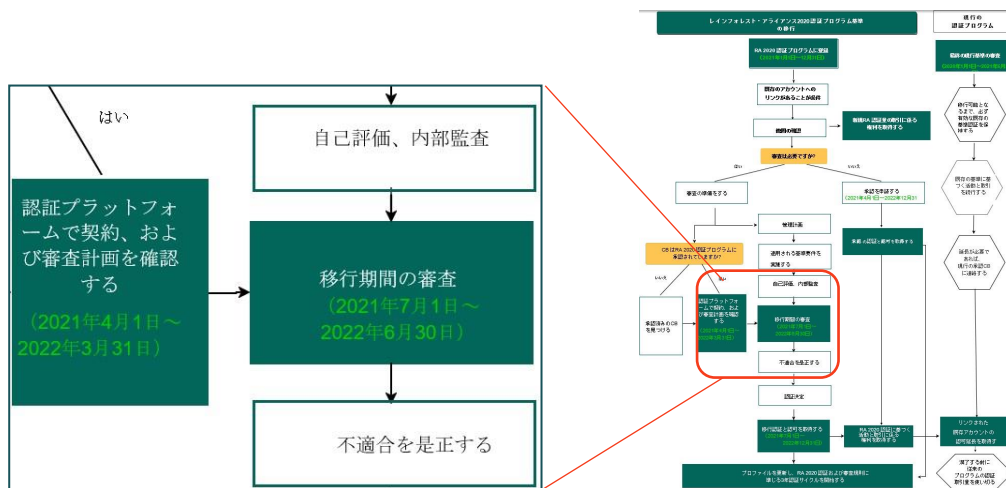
はい

認証プラットフォームで契約、および審査計画を確認する
（2021年4月1日～2022年3月31日）

自己評価、内部監査

移行期間の審査
（2021年7月1日～2022年6月30日）

不適合を是正する

レインフォレスト・アライアンス2020認証プログラム基準の移行

既存の認証プログラム

RA 2020 認証プログラムに登録
（2021年1月1日～10月31日）

既存のアカウントへのリンクがあることが条件

既存の確認

新規RA 認証書の割り当てに係る権利を取得する

審査は必要ですか？

はい

いいえ

審査の準備をする

承認を申請する
（2021年4月1日～2022年12月31日）

管理計画

適用される要求事項を実施する

CBはRA 2020認証プログラムに承認されていますか？

いいえ

はい

承認済みのCBを見つける

認証プラットフォームで契約、および審査計画を確認する
（2021年4月1日～2022年3月31日）

自己評価、内部監査

移行期間の審査
（2021年7月1日～2022年6月30日）

不適合を是正する

未承認の認証と証明を取得する

認証決定

移行認証と証明を取得する
（2021年7月1日～2022年12月31日）

RA 2020 認証書に基づく取引の割り当てに係る権利を取得する

プロファイルを更新し、RA 2020 認証および審査規則に準じる次の認証サイクルを開始する

既存の移行基準の規定
（2020年1月1日～2021年6月30日）

移行可能となるまで、および有効な既存の審査認証を保持する

既存の審査に基づく追跡と取引を移行する

延長が必要であれば、現行の承認CBに連絡する

リンクされた既存のアカウントの証明証を取得する

満了する前に従来のプログラムの認証取引量を使い切る